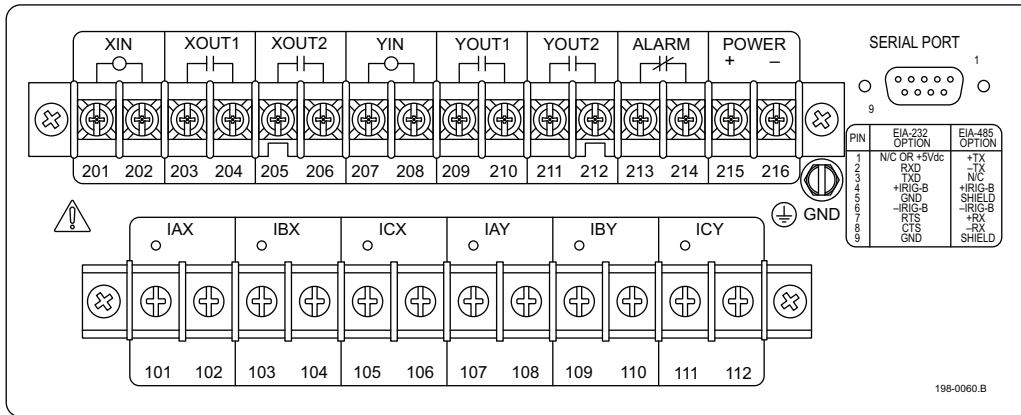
XIN XOUT1 XOUT2 YIN YOUT1 YOUT2 ALARM POWER
+ –

201 202 203 204 205 206 207 208 209 210 211 212 213 214 215 216

SERIAL PORT

9 1

| PIN | EIA-232 OPTION | EIA-485 OPTION |
|---|---|---|
| 1 | N/C OR +5Vdc | +TX |
| 2 | RXD | –TX |
| 3 | TXD | N/C |
| 4 | +IRIG-B | +IRIG-B |
| 5 | GND | SHIELD |
| 6 | –IRIG-B | –IRIG-B |
| 7 | RTS | +RX |
| 8 | CTS | –RX |
| 9 | GND | SHIELD |

GND

IAX IBX ICX IAY IBY ICY

101 102 103 104 105 106 107 108 109 110 111 112

198-0060.B